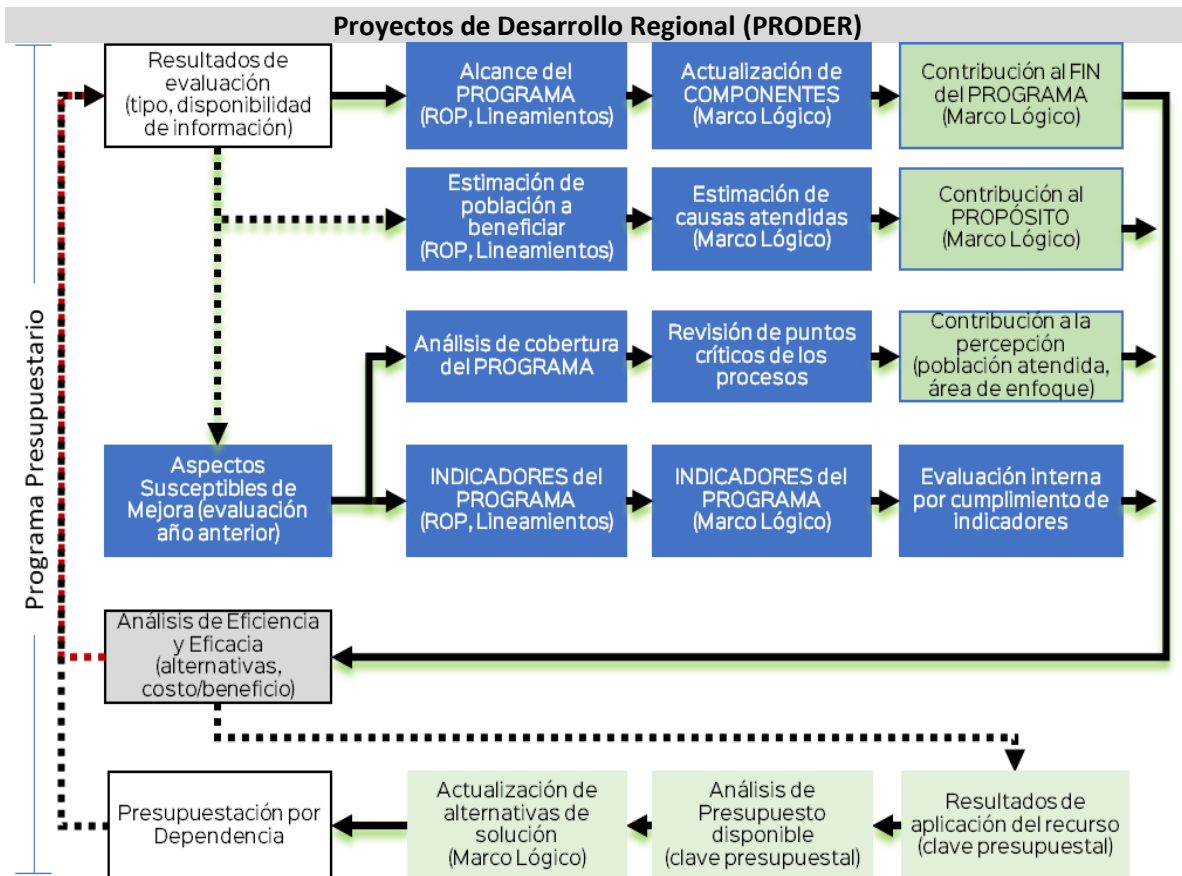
Proyectos de Desarrollo Regional (PRODER)

Programa Presupuestario

Resultados de evaluación (tipo, disponibilidad de información)

Alcance del PROGRAMA (ROP, Lineamientos)

Actualización de COMPONENTES (Marco Lógico)

Contribución al FIN del PROGRAMA (Marco Lógico)

Estimación de población a beneficiar (ROP, Lineamientos)

Estimación de causas atendidas (Marco Lógico)

Contribución al PROPÓSITO (Marco Lógico)

Análisis de cobertura del PROGRAMA

Revisión de puntos críticos de los procesos

Contribución a la percepción (población atendida, área de enfoque)

Aspectos Susceptibles de Mejora (evaluación año anterior)

INDICADORES del PROGRAMA (ROP, Lineamientos)

INDICADORES del PROGRAMA (Marco Lógico)

Evaluación interna por cumplimiento de indicadores

Análisis de Eficiencia y Eficacia (alternativas, costo/beneficio)

Presupuestación por Dependencia

Actualización de alternativas de solución (Marco Lógico)

Análisis de Presupuesto disponible (clave presupuestal)

Resultados de aplicación del recurso (clave presupuestal)